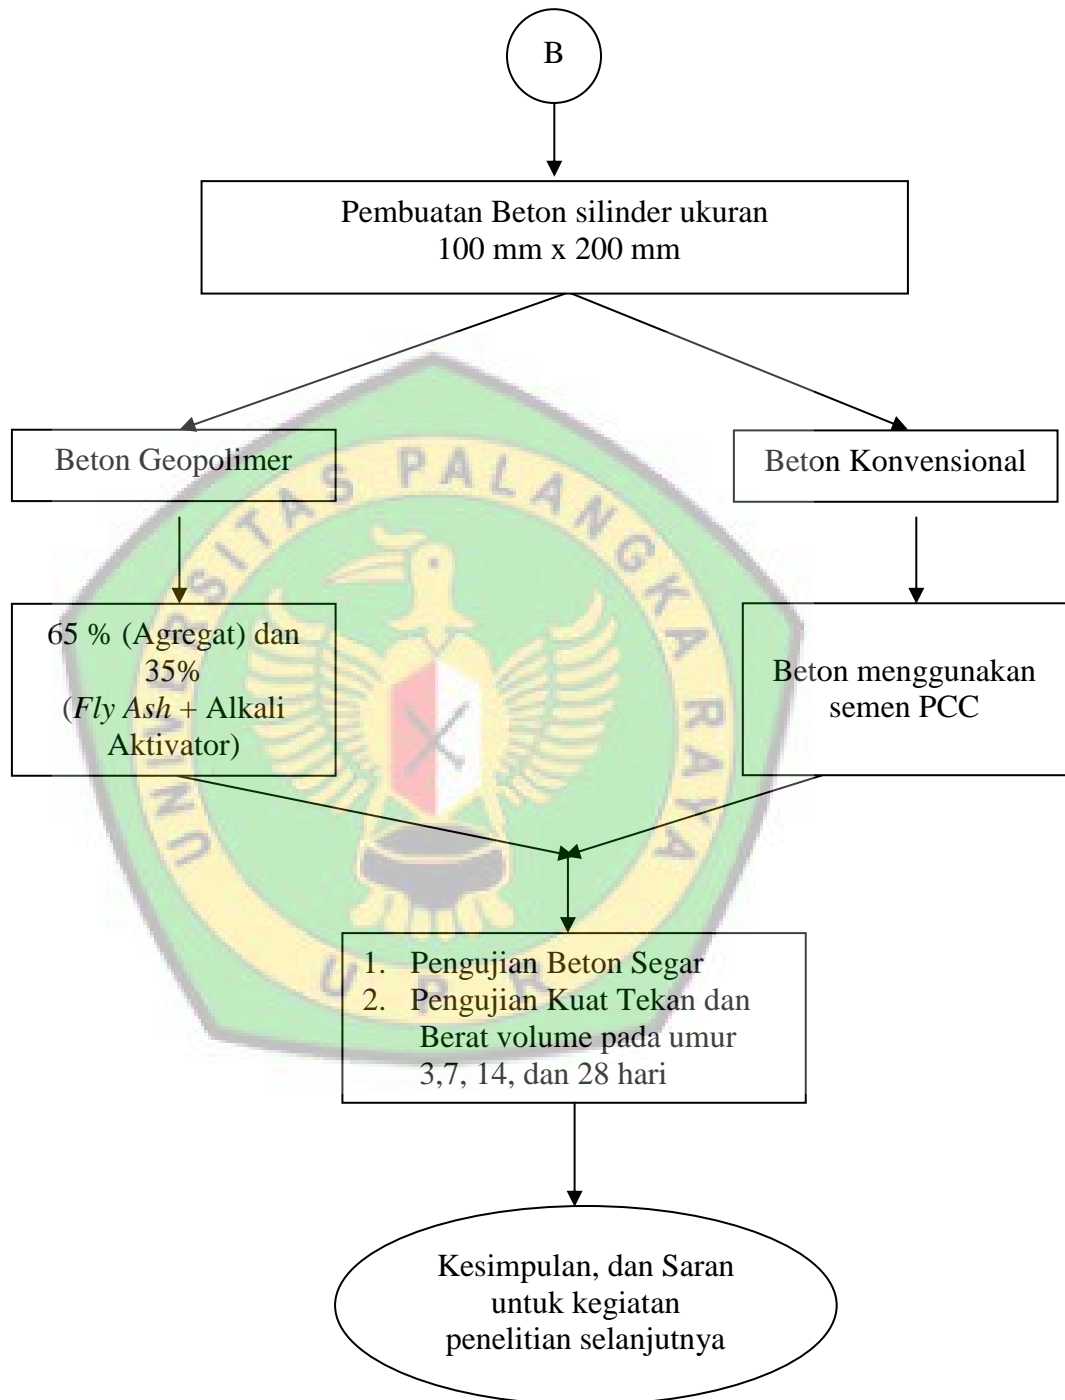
B

Pembuatan Beton silinder ukuran 100 mm x 200 mm

Beton Geopolimer

Beton Konvensional

65 % (Agregat) dan 35% (*Fly Ash* + Alkali Aktivator)

Beton menggunakan semen PCC

1. Pengujian Beton Segar
2. Pengujian Kuat Tekan dan Berat volume pada umur 3,7, 14, dan 28 hari

Kesimpulan, dan Saran untuk kegiatan penelitian selanjutnya

UNIVERSITAS PALANGKA RAYA